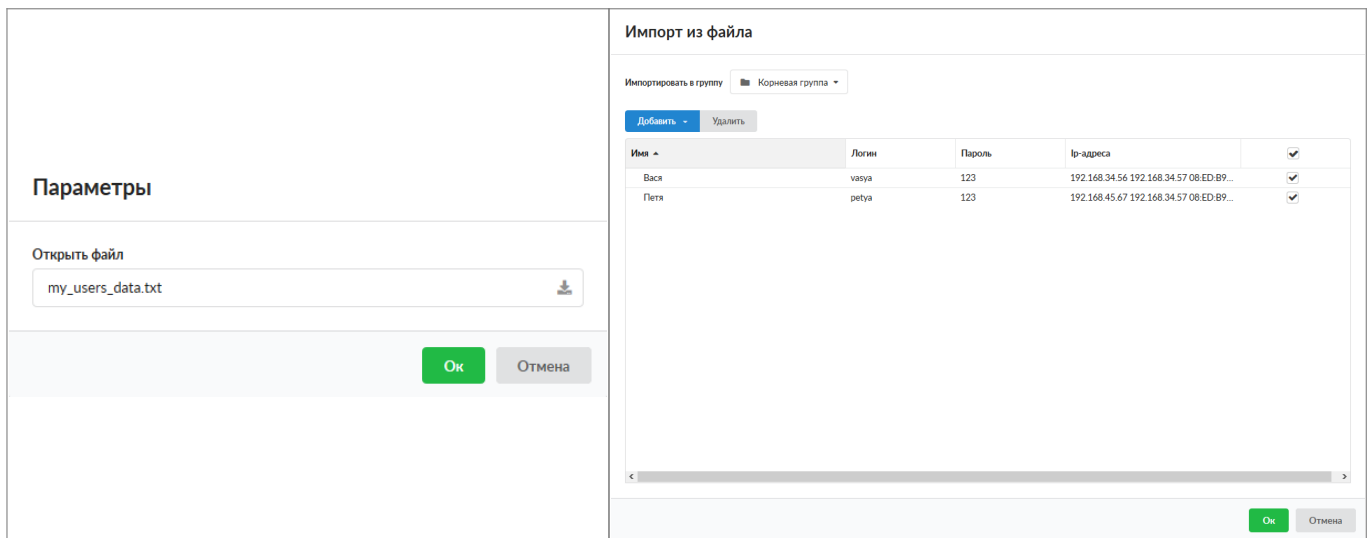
Параметры

Открыть файл

my_users_data.txt

Ок Отмена

Импорт из файла

Импортировать в группу Корневая группа

Добавить Удалить

| Имя | Логин | Пароль | Ip-адреса | |
|---|---|---|---|---|
| Вася | vasya | 123 | 192.168.34.56 192.168.34.57 08:ED:B9... | ✓ |
| Петя | petya | 123 | 192.168.45.67 192.168.34.57 08:ED:B9... | ✓ |

Ок Отмена